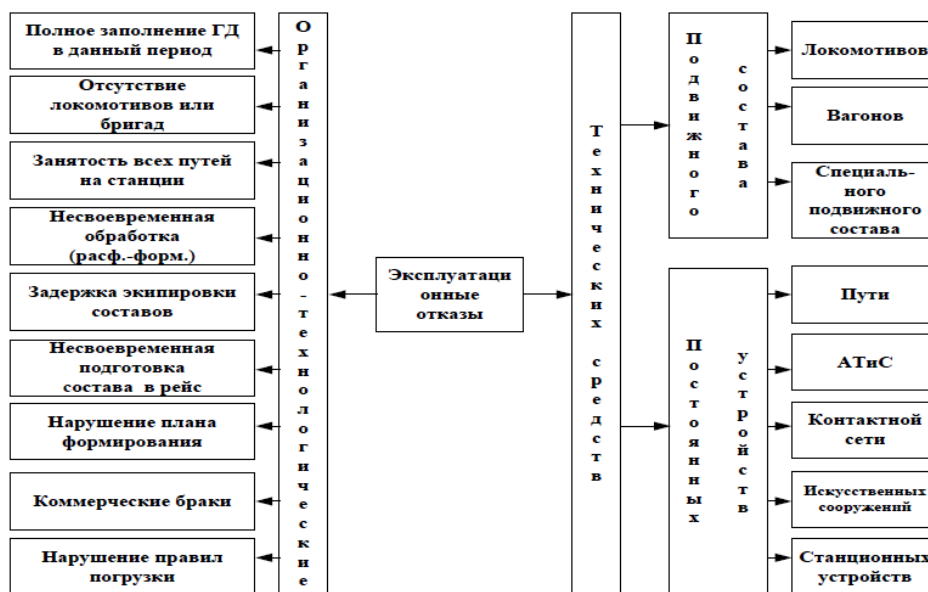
Полное заполнение ГД в данный период

Отсутствие локомотивов или бригад

Занятость всех путей на станции

Несвоевременная обработка (расф.-форм.)

Задержка экипировки составов

Несвоевременная подготовка состава в рейс

Нарушение плана формирования

Коммерческие браки

Нарушение правил погрузки

Организационно-технологические

Эксплуатационные отказы

Технических средств

Подвижного состава

Локомотивов

Вагонов

Специального подвижного состава

Постоянных устройств

Пути

АТиС

Контактной сети

Искусственных сооружений

Станционных устройств